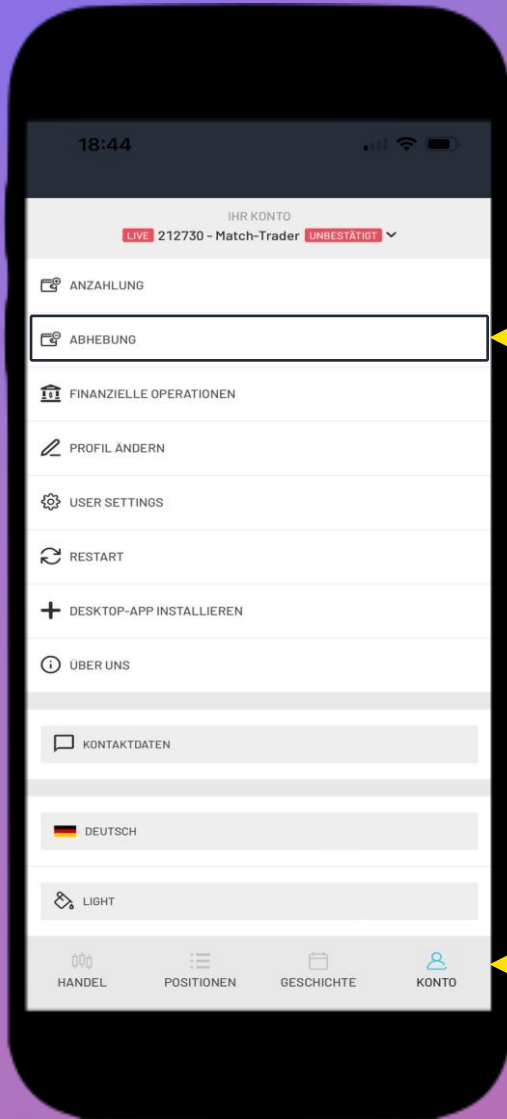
18:44

IHR KONTO

LIVE 212730 - Match-Trader UNBESTÄTIGT

ANZAHLUNG

ABHEBUNG

FINANZIELLE OPERATIONEN

PROFIL ÄNDERN

USER SETTINGS

RESTART

DESKTOP-APP INSTALLIEREN

ÜBER UNS

KONTAKTDATEN

DEUTSCH

LIGHT

HANDEL

POSITIONEN

GESCHICHTE

KONTO